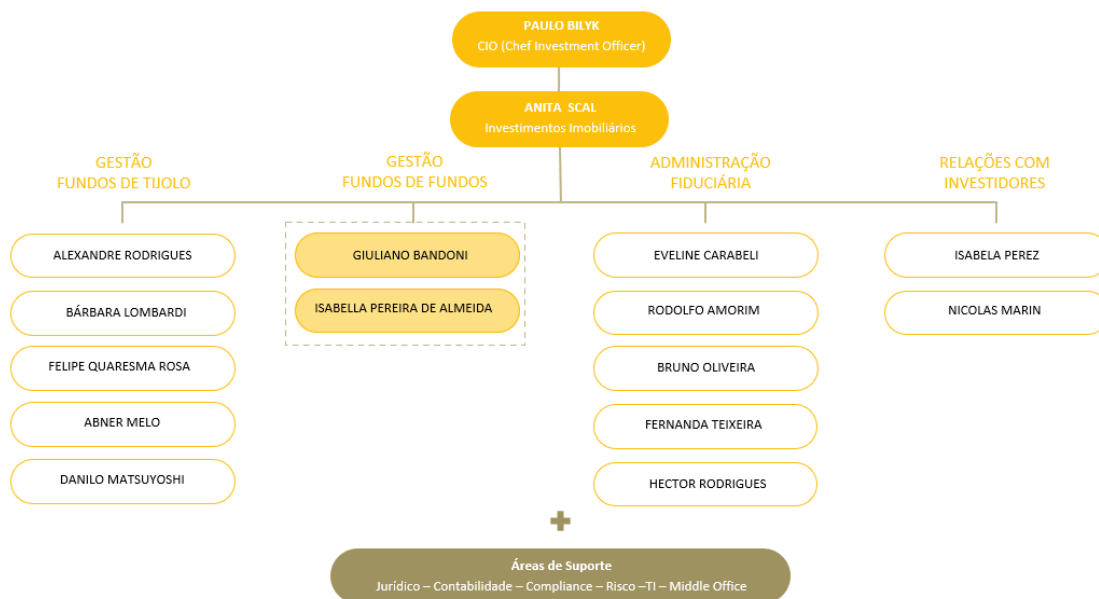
PAULO BILYK
CIO (Chef Investment Officer)

ANITA SCAL
Investimentos Imobiliários

GESTÃO
FUNDOS DE TIJOLO

GESTÃO
FUNDOS DE FUNDOS

ADMINISTRAÇÃO
FIDUCIÁRIA

RELAÇÕES COM
INVESTIDORES

ALEXANDRE RODRIGUES

BÁRBARA LOMBARDI

FELIPE QUARESMA ROSA

ABNER MELO

DANILO MATSUYOSHI

GIULIANO BANDONI

ISABELLA PEREIRA DE ALMEIDA

EVELINE CARABELI

RODOLFO AMORIM

BRUNO OLIVEIRA

FERNANDA TEIXEIRA

HECTOR RODRIGUES

ISABELA PEREZ

NICOLAS MARIN

Áreas de Suporte
Jurídico – Contabilidade – Compliance – Risco –TI – Middle Office